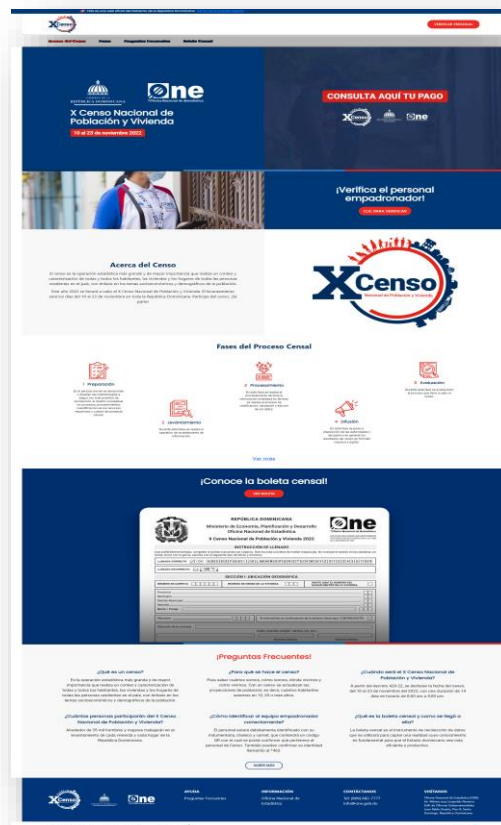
Censo

VERIFICAR PERSONAL

Acerca del Censo   Fases   Preguntas Frecuentes   Boleta Censal

REPÚBLICA DOMINICANA

one
Oficina Nacional de Estadística

X Censo Nacional de Población y Vivienda

10 al 23 de noviembre 2022

CONSULTA AQUÍ TU PAGO

¡Verifica el personal empadronador!

CLIC PARA VERIFICAR

Acerca del Censo

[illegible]

X Censo
Nacional de Población y Vivienda

Fases del Proceso Censal

1. Preparación

2. Levantamiento

3. Procesamiento

4. Difusión

5. Evaluación

Ver más

¡Conoce la boleta censal!

VER BOLETA

REPÚBLICA DOMINICANA
Ministerio de Economía, Planificación y Desarrollo
Oficina Nacional de Estadística
X Censo Nacional de Población y Vivienda 2022

INSTRUCCIÓN DE LLENADO

SECCIÓN I: UBICACIÓN GEOGRÁFICA

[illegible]

¡Preguntas Frecuentes!

¿Qué es un censo?

¿Para qué se hace el censo?

¿Cuándo será el X Censo Nacional de Población y Vivienda?

¿Cuántas personas participarán del X Censo Nacional de Población y Vivienda?

¿Cómo identificar al equipo empadronador censal?

¿Qué es la boleta censal y cómo se llegó a ella?

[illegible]

VER MÁS

Censo   one

AYUDA
Preguntas Frecuentes

INFORMACIÓN
Oficina Nacional de Estadística

CONTÁCTANOS

VISÍTANOS

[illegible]